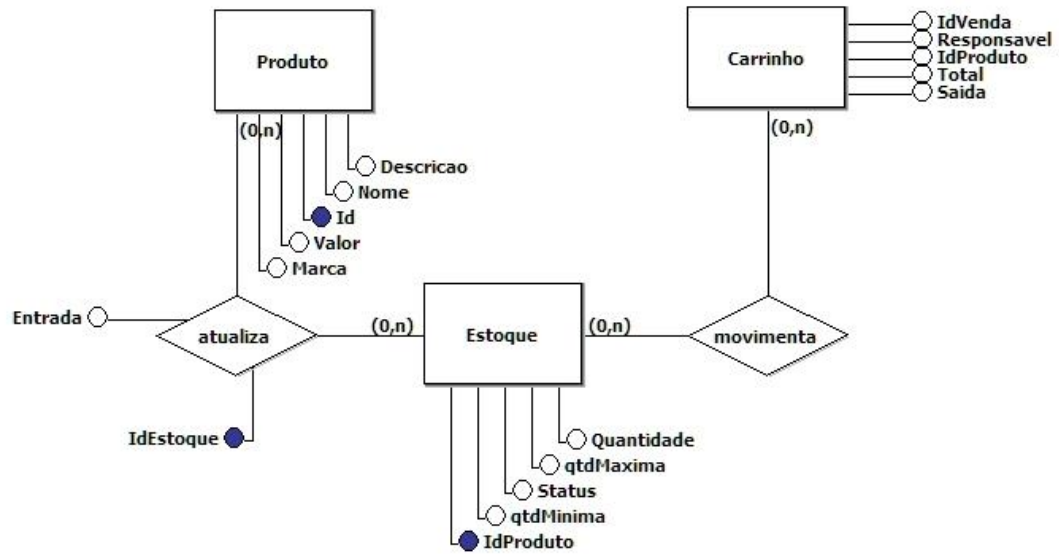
Produto

(0,n)

Descricao

Nome

Id

Valor

Marca

Carrinho

IdVenda
Responsavel
IdProduto
Total
Saida

(0,n)

Entrada

atualiza

(0,n)

Estoque

(0,n)

movimenta

IdEstoque

Quantidade

qtdMaxima

Status

qtdMinima

IdProduto